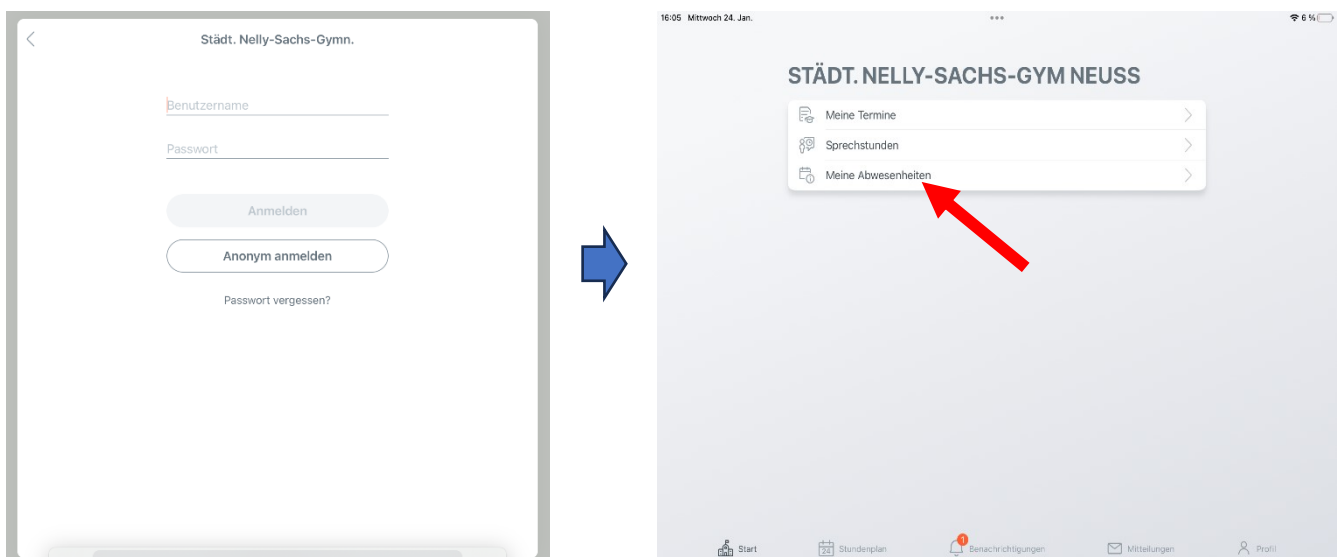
Städt. Nelly-Sachs-Gymn.

Benutzername

Passwort

Anmelden

Anonym anmelden

Passwort vergessen?

16:05 Mittwoch 24. Jan.

6 %

STÄDT. NELLY-SACHS-GYM NEUSS

Meine Termine

Sprechstunden

Meine Abwesenheiten

Start

24

Stundenplan

1

Benachrichtigungen

Mitteilungen

Profil